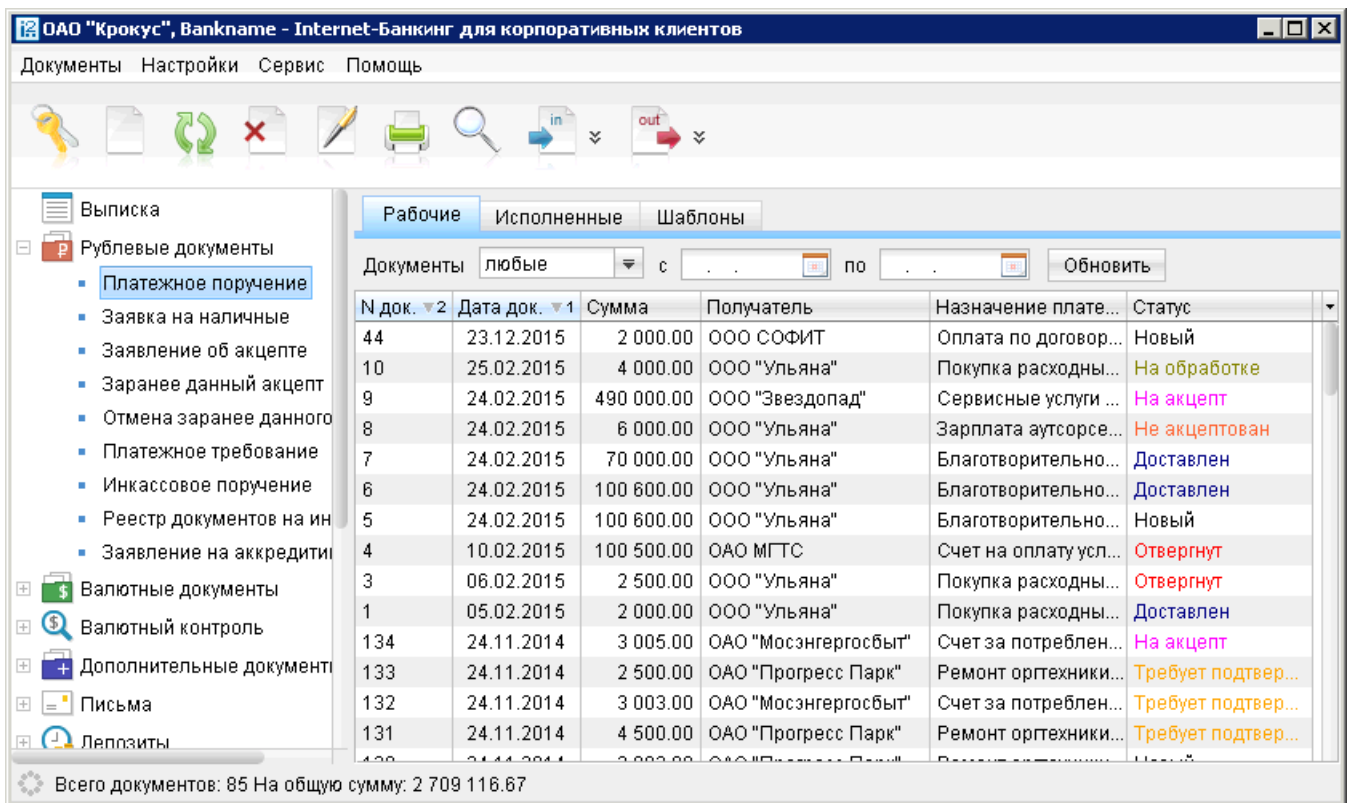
ОАО "Крокус", Bankname - Internet-Банкинг для корпоративных клиентов

Документы Настройки Сервис Помощь

in out

Выписка
Рублевые документы
Платежное поручение
Заявка на наличные
Заявление об акцепте
Заранее данный акцепт
Отмена заранее данного
Платежное требование
Инкассовое поручение
Реестр документов на ин
Заявление на аккредити
Валютные документы
Валютный контроль
Дополнительные документы
Письма
Депозиты

Рабочие Исполненные Шаблоны

Документы любые с . . по . . Обновить

| N док. 2 | Дата док. 1 | Сумма | Получатель | Назначение плате... | Статус |
|---|---|---|---|---|---|
| 44 | 23.12.2015 | 2 000.00 | ООО СОФИТ | Оплата по договор... | Новый |
| 10 | 25.02.2015 | 4 000.00 | ООО "Ульяна" | Покупка расходны... | На обработке |
| 9 | 24.02.2015 | 490 000.00 | ООО "Звездопад" | Сервисные услуги ... | На акцепт |
| 8 | 24.02.2015 | 6 000.00 | ООО "Ульяна" | Зарплата аутсорсе... | Не акцептован |
| 7 | 24.02.2015 | 70 000.00 | ООО "Ульяна" | Благотворительно... | Доставлен |
| 6 | 24.02.2015 | 100 600.00 | ООО "Ульяна" | Благотворительно... | Доставлен |
| 5 | 24.02.2015 | 100 600.00 | ООО "Ульяна" | Благотворительно... | Новый |
| 4 | 10.02.2015 | 100 500.00 | ОАО МГТС | Счет на оплату усл... | Отвергнут |
| 3 | 06.02.2015 | 2 500.00 | ООО "Ульяна" | Покупка расходны... | Отвергнут |
| 1 | 05.02.2015 | 2 000.00 | ООО "Ульяна" | Покупка расходны... | Доставлен |
| 134 | 24.11.2014 | 3 005.00 | ОАО "Мосэнгергосбыт" | Счет за потреблен... | На акцепт |
| 133 | 24.11.2014 | 2 500.00 | ОАО "Прогресс Парк" | Ремонт оргтехники... | Требует подтвер... |
| 132 | 24.11.2014 | 3 003.00 | ОАО "Мосэнгергосбыт" | Счет за потреблен... | Требует подтвер... |
| 131 | 24.11.2014 | 4 500.00 | ОАО "Прогресс Парк" | Ремонт оргтехники... | Требует подтвер... |
| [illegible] | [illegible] | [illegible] | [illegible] | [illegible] | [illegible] |

Всего документов: 85 На общую сумму: 2 709 116.67